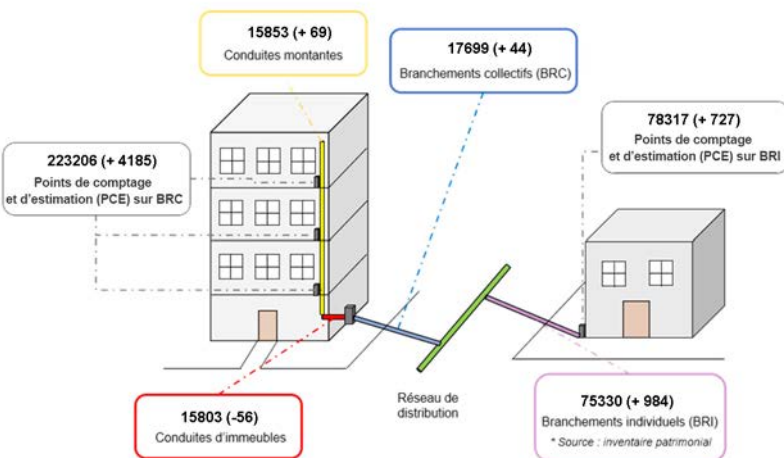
15853 (+ 69)
Conduites montantes

17699 (+ 44)
Branchements collectifs (BRC)

78317 (+ 727)
Points de comptage et d'estimation (PCE) sur BRI

223206 (+ 4185)
Points de comptage et d'estimation (PCE) sur BRC

Réseau de distribution

15803 (-56)
Conduites d'immeubles

75330 (+ 984)
Branchements individuels (BRI)
* Source : inventaire patrimonial